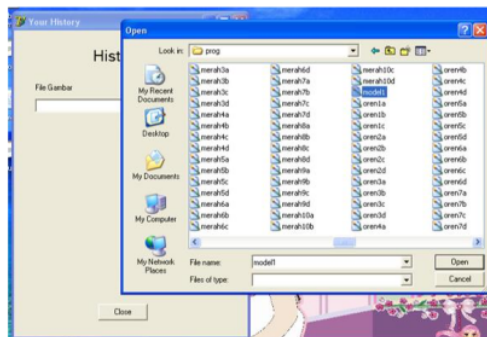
Your History

Hist

File Gambar

Close

Open

Look in: prog

My Recent Documents

Desktop

My Documents

My Computer

My Network Places

merah3a
merah3b
merah3c
merah3d
merah4a
merah4b
merah4c
merah4d
merah5a
merah5b
merah5c
merah5d
merah6a
merah6b
merah6c

merah6d
merah7a
merah7b
merah7c
merah7d
merah8a
merah8b
merah8c
merah8d
merah9a
merah9b
merah9c
merah9d
merah10a
merah10b

merah10c
merah10d
model1
oren1a
oren1b
oren1c
oren2a
oren2b
oren2c
oren2d
oren3a
oren3b
oren3c
oren3d
oren4a

oren4b
oren4c
oren4d
oren5a
oren5b
oren5c
oren5d
oren6a
oren6b
oren6c
oren6d
oren7a
oren7b
oren7c
oren7d

File name: model1

Files of type:

Open

Cancel